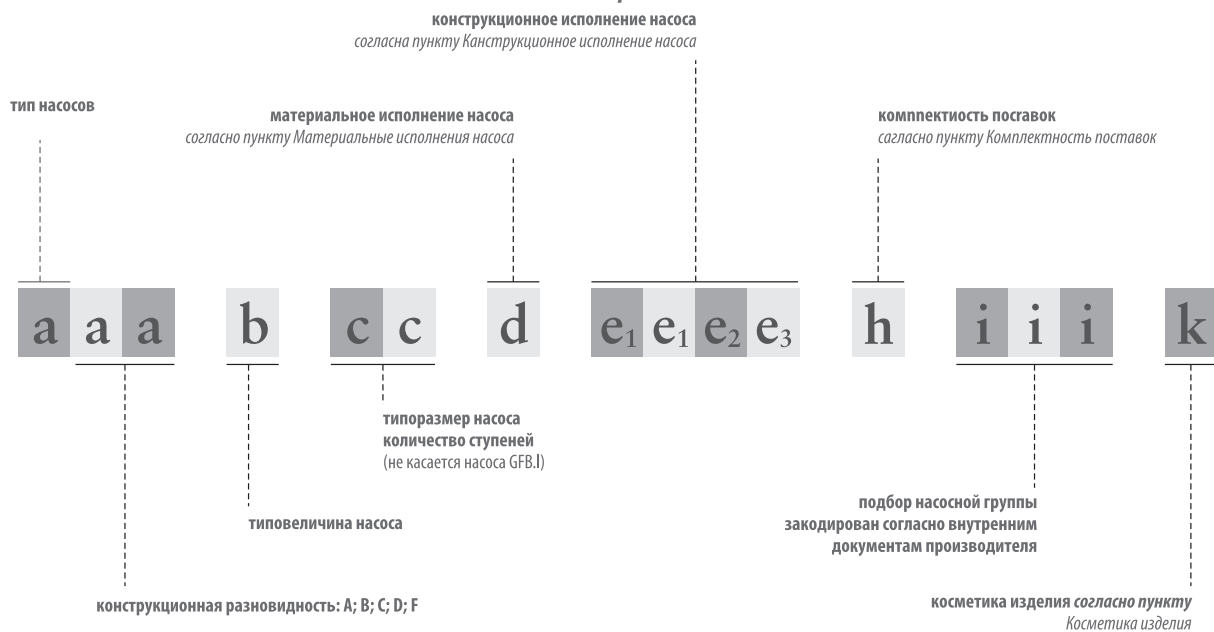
конструкционное исполнение насоса
согласна пункту Канструкционное исполнение насоса

тип насосов

материальное исполнение насоса
согласно пункту Материальные исполнения насоса

комппектиость поставок
сагласно пункту Комплектность поставок

a a a b c c d $e_1$ $e_1$ $e_2$ $e_3$ h i i i k

типоразмер насоса
количество ступеней
(не касается насоса GFB.I)

типовеличина насоса

подбор насосной группы
закодирован согласно внутренним
документам производителя

конструкционная разновидность: A; B; C; D; F

косметика изделия согласно пункту
Косметика изделия